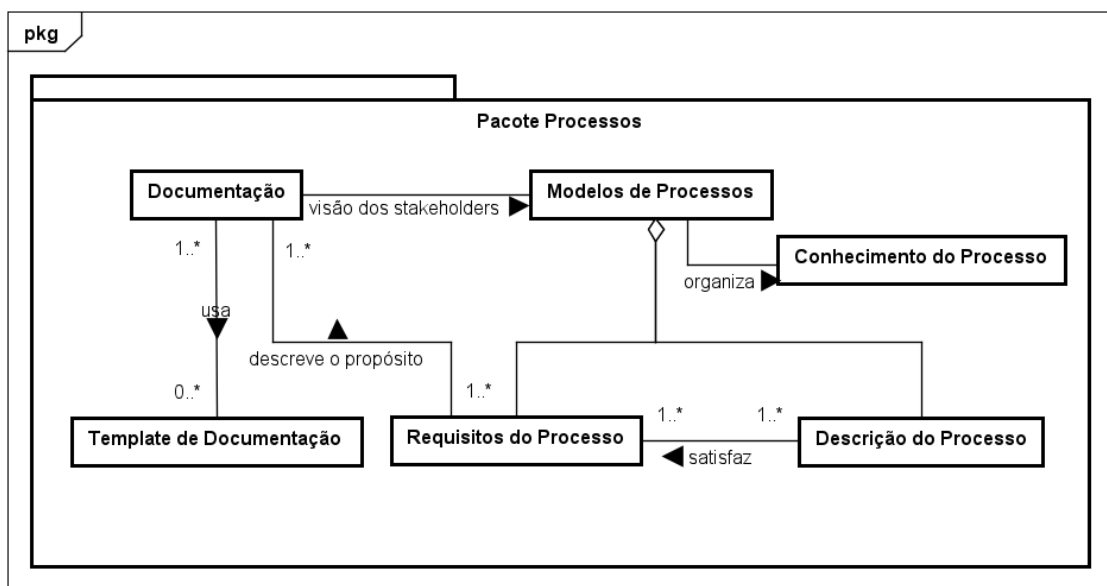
pkg

Pacote Processos

Documentação

visão dos stakeholders

Modelos de Processos

1..*

1..*

Conhecimento do Processo

organiza

usa

descreve o propósito

0..*

1..*

1..*

1..*

Template de Documentação

Requisitos do Processo

Descrição do Processo

satisfaz